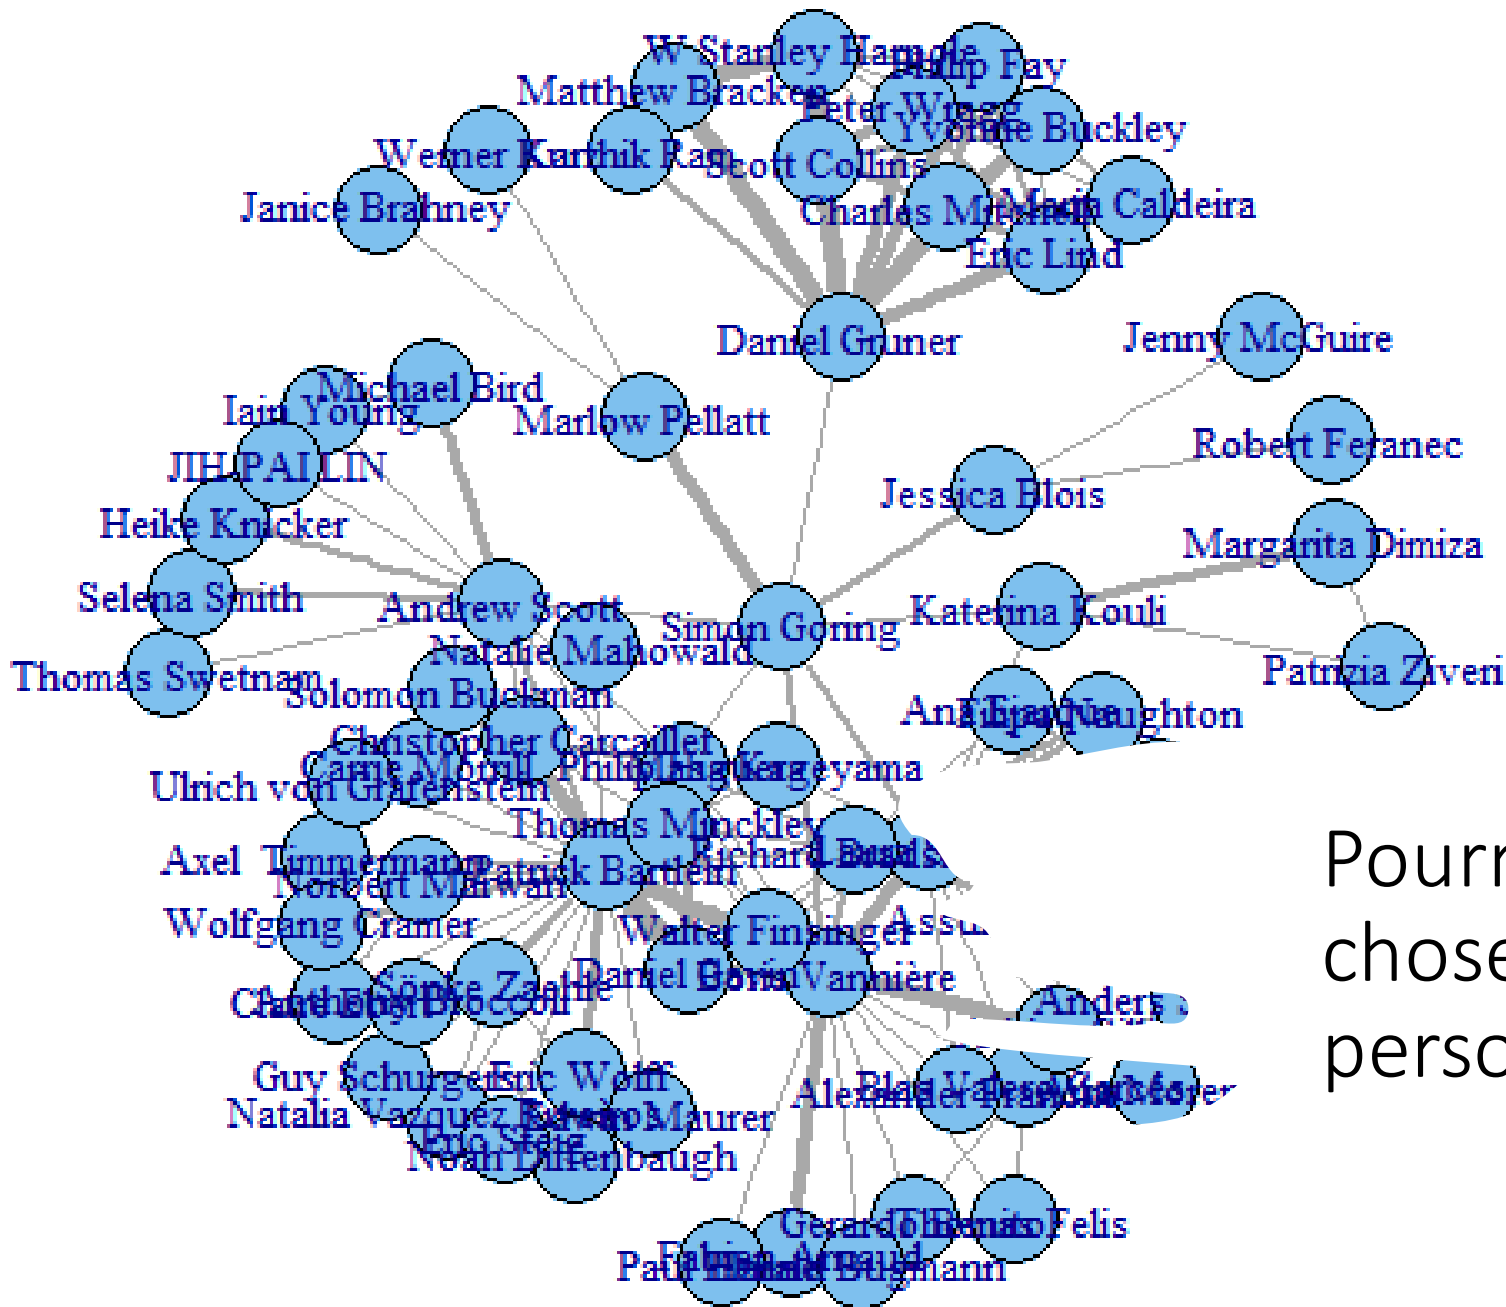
W Stanley Hamgle
Philip Fay
Matthew Bracken
Peter Wrage
Yvonne Buckley
Werner Karthik Ram
Scott Collins
Janice Brahney
Charles Mitchell
Maria Caldeira
Eric Lind
Daniel Gruner
Jenny McGuire
Michael Bird
Iain Young
Marlow Pellatt
Robert Feranec
JIH PAI LIN
Jessica Blois
Heike Knicker
Margarita Dimiza
Selena Smith
Andrew Scott
Simon Goring
Katerina Kouli
Natalie Mahowald
Patrizia Ziveri
Thomas Swetnam
Solomon Buckman
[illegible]
Christopher Carcaillet
Carrie Morrill
Philip Kargeyama
Ulrich von Grafenstein
Thomas Minckley
Richard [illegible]
Axel Timmermann
Patrick Bartlein
Norbert Marwan
Wolfgang Cramer
Walter Finsinger
Daniel Boris Vannière
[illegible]
Anders
Guy Schurgers
Eric Wolff
Alexander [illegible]
Natalia Vazquez
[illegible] Maurer
Noah Diffenbaugh
Gerardo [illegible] Felis
Paul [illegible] Arnaud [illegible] Bugmann
Pourr
chose
perso